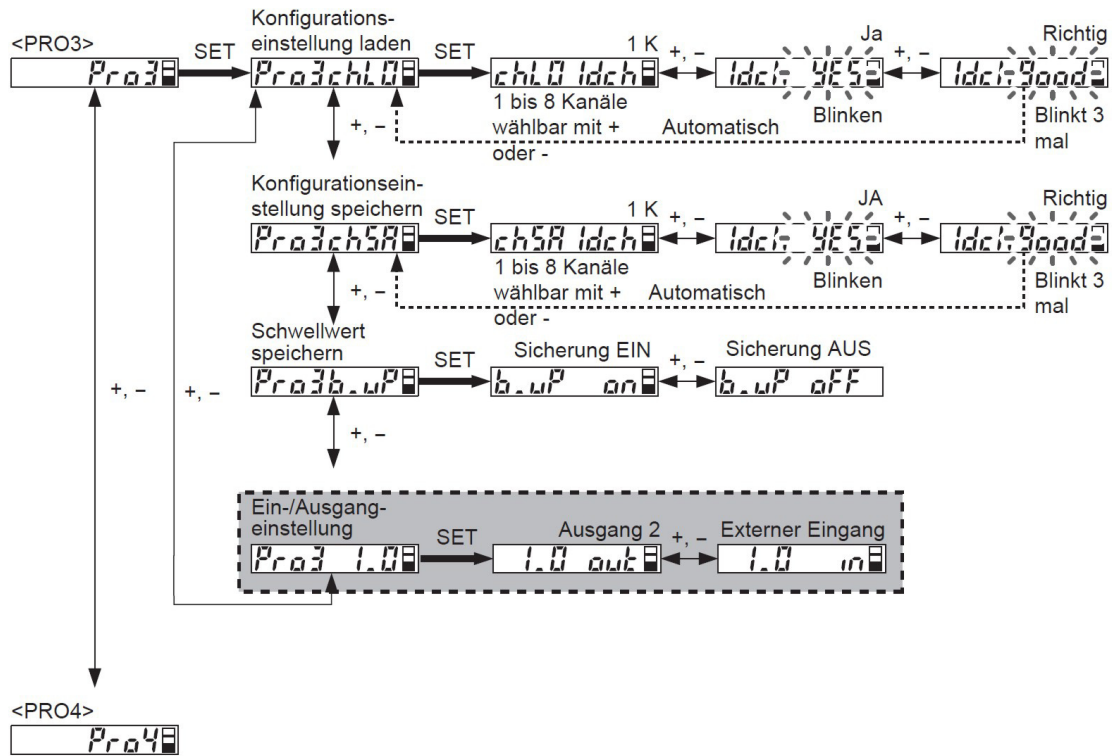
<PRO3>

Pro3

SET

Konfigurationseinstellung laden

Pro3chLO

SET

1 K

chLO 1dch

+, –

Ja

1dc1- YES

Blinken

+, –

Richtig

1dc1-Good

Blinkt 3 mal

1 bis 8 Kanäle wählbar mit + oder -

Automatisch

+, –

Konfigurationseinstellung speichern

Pro3chSA

SET

1 K

chSA 1dch

+, –

JA

1dc1- YES

Blinken

+, –

Richtig

1dc1-Good

Blinkt 3 mal

1 bis 8 Kanäle wählbar mit + oder -

Automatisch

+, –

Schwellwert speichern

Pro3b_uP

SET

Sicherung EIN

b_uP on

+, –

Sicherung AUS

b_uP oFF

+, –

+, –

+, –

Ein-/Ausgangeinstellung

Pro3 1.O

SET

Ausgang 2

1.O out

+, –

Externer Eingang

1.O in

<PRO4>

Pro4